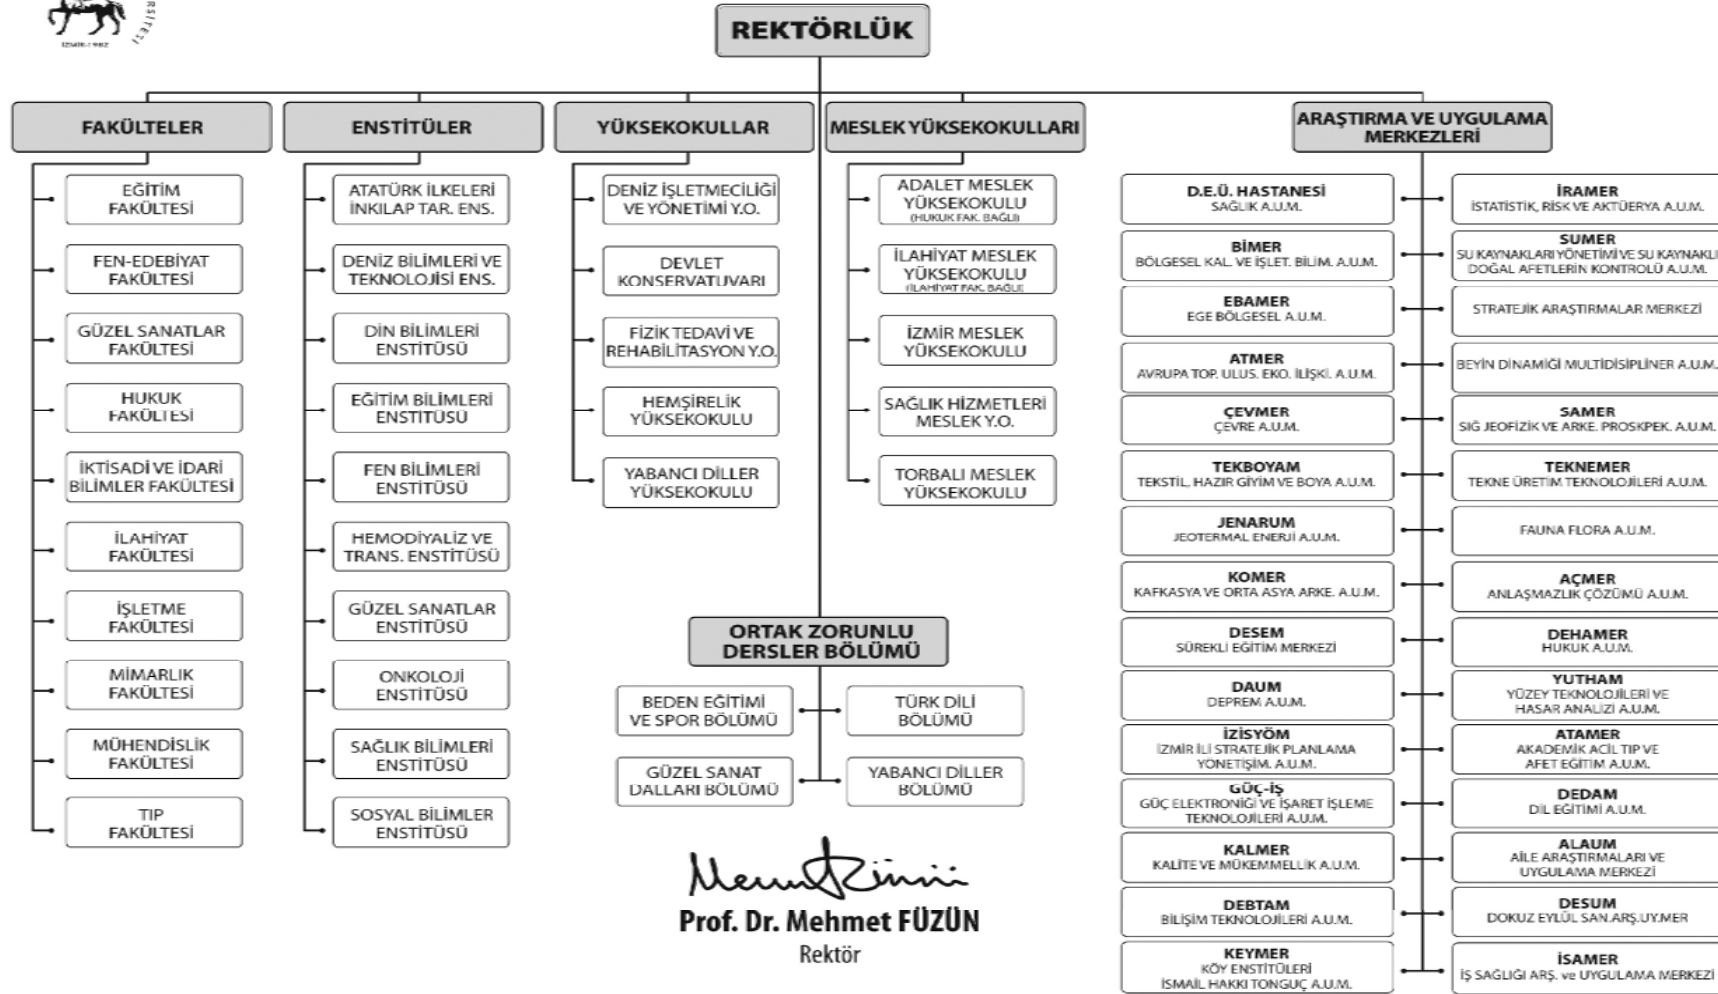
İZMİR-1982

REKTÖRLÜK

FAKÜLTELER

EĞİTİM FAKÜLTESİ

FEN-EDEBİYAT FAKÜLTESİ

GÜZEL SANATLAR FAKÜLTESİ

HUKUK FAKÜLTESİ

İKTİSADİ VE İDARİ BİLİMLER FAKÜLTESİ

İLAHİYAT FAKÜLTESİ

İŞLETME FAKÜLTESİ

MİMARLIK FAKÜLTESİ

MÜHENDİSLİK FAKÜLTESİ

TIP FAKÜLTESİ

ENSTİTÜLER

ATATÜRK İLKELERİ İNKILAP TAR. ENS.

DENİZ BİLİMLERİ VE TEKNOLOJİSİ ENS.

DİN BİLİMLERİ ENSTİTÜSÜ

EĞİTİM BİLİMLERİ ENSTİTÜSÜ

FEN BİLİMLERİ ENSTİTÜSÜ

HEMODİYALİZ VE TRANS. ENSTİTÜSÜ

GÜZEL SANATLAR ENSTİTÜSÜ

ONKOLOJİ ENSTİTÜSÜ

SAĞLIK BİLİMLERİ ENSTİTÜSÜ

SOSYAL BİLİMLER ENSTİTÜSÜ

YÜKSEKOKULLAR

DENİZ İŞLETMECİLİĞİ VE YÖNETİMİ Y.O.

DEVLET KONSERVATUVARI

FİZİK TEDAVİ VE REHABİLİTASYON Y.O.

HEMŞİRELİK YÜKSEKOKULU

YABANCI DİLLER YÜKSEKOKULU

MESLEK YÜKSEKOKULLARI

ADALET MESLEK YÜKSEKOKULU (HUKUK FAK. BAĞLI)

İLAHİYAT MESLEK YÜKSEKOKULU (İLAHİYAT FAK. BAĞLI)

İZMİR MESLEK YÜKSEKOKULU

SAĞLIK HİZMETLERİ MESLEK Y.O.

TORBALI MESLEK YÜKSEKOKULU

ORTAK ZORUNLU DERSLER BÖLÜMÜ

BEDEN EĞİTİMİ VE SPOR BÖLÜMÜ

TÜRK DİLİ BÖLÜMÜ

GÜZEL SANAT DALLARI BÖLÜMÜ

YABANCI DİLLER BÖLÜMÜ

Prof. Dr. Mehmet FÜZÜN
Rektör

ARAŞTIRMA VE UYGULAMA MERKEZLERİ

D.E.Ü. HASTANESİ
SAĞLIK A.U.M.

BİMER
BÖLGESEL KAL. VE İŞLET. BİLİM. A.U.M.

EBAMER
EGE BÖLGESEL A.U.M.

ATMER
AVRUPA TOP. ULUS. EKO. İLİŞKİ. A.U.M.

ÇEVMER
ÇEVRE A.U.M.

TEKBOYAM
TEKSTİL, HAZIR GİYİM VE BOYA A.U.M.

JENARUM
JEOTERMAL ENERJİ A.U.M.

KOMER
KAFKASYA VE ORTA ASYA ARKE. A.U.M.

DESEM
SÜREKLİ EĞİTİM MERKEZİ

DAUM
DEPREM A.U.M.

İZİSYÖM
İZMİR İLİ STRATEJİK PLANLAMA YÖNETİŞİM. A.U.M.

GÜÇ-İŞ
GÜÇ ELEKTRONİĞİ VE İŞARET İŞLEME TEKNOLOJİLERİ A.U.M.

KALMER
KALİTE VE MÜKEMMELLİK A.U.M.

DEBTAM
BİLİŞİM TEKNOLOJİLERİ A.U.M.

KEYMER
KÖY ENSTİTÜLERİ İSMAİL HAKKI TONGUÇ A.U.M.

İRAMER
İSTATİSTİK, RİSK VE AKTÜERYA A.U.M.

SUMER
SU KAYNAKLARI YÖNETİMİ VE SU KAYNAKLI DOĞAL AFETLERİN KONTROLÜ A.U.M.

STRATEJİK ARAŞTIRMALAR MERKEZİ

BEYİN DİNAMİĞİ MULTİDİSİPLİNER A.U.M.

SAMER
SIĞ JEOFİZİK VE ARKE. PROSKPEK. A.U.M.

TEKNEMER
TEKNE ÜRETİM TEKNOLOJİLERİ A.U.M.

FAUNA FLORA A.U.M.

AÇMER
ANLAŞMAZLIK ÇÖZÜMÜ A.U.M.

DEHAMER
HUKUK A.U.M.

YUTHAM
YÜZEY TEKNOLOJİLERİ VE HASAR ANALİZİ A.U.M.

ATAMER
AKADEMİK ACİL TIP VE AFET EĞİTİM A.U.M.

DEDAM
DİL EĞİTİMİ A.U.M.

ALAUM
AİLE ARAŞTIRMALARI VE UYGULAMA MERKEZİ

DESUM
DOKUZ EYLÜL SAN.ARŞ.UY.MER

İSAMER
İŞ SAĞLIĞI ARŞ. ve UYGULAMA MERKEZİ